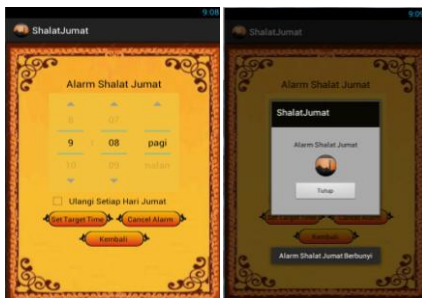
9:08
ShalatJumat

Alarm Shalat Jumat

8 07
9 : 08 pagi
10 09 malam

Ulangi Setiap Hari Jumat

Set Target Time
Cancel Alarm
Kembali

9:0
ShalatJumat

Alarm Shalat Jumat

ShalatJumat

Alarm Shalat Jumat

Tutup

Kembali

Alarm Shalat Jumat Berbunyi